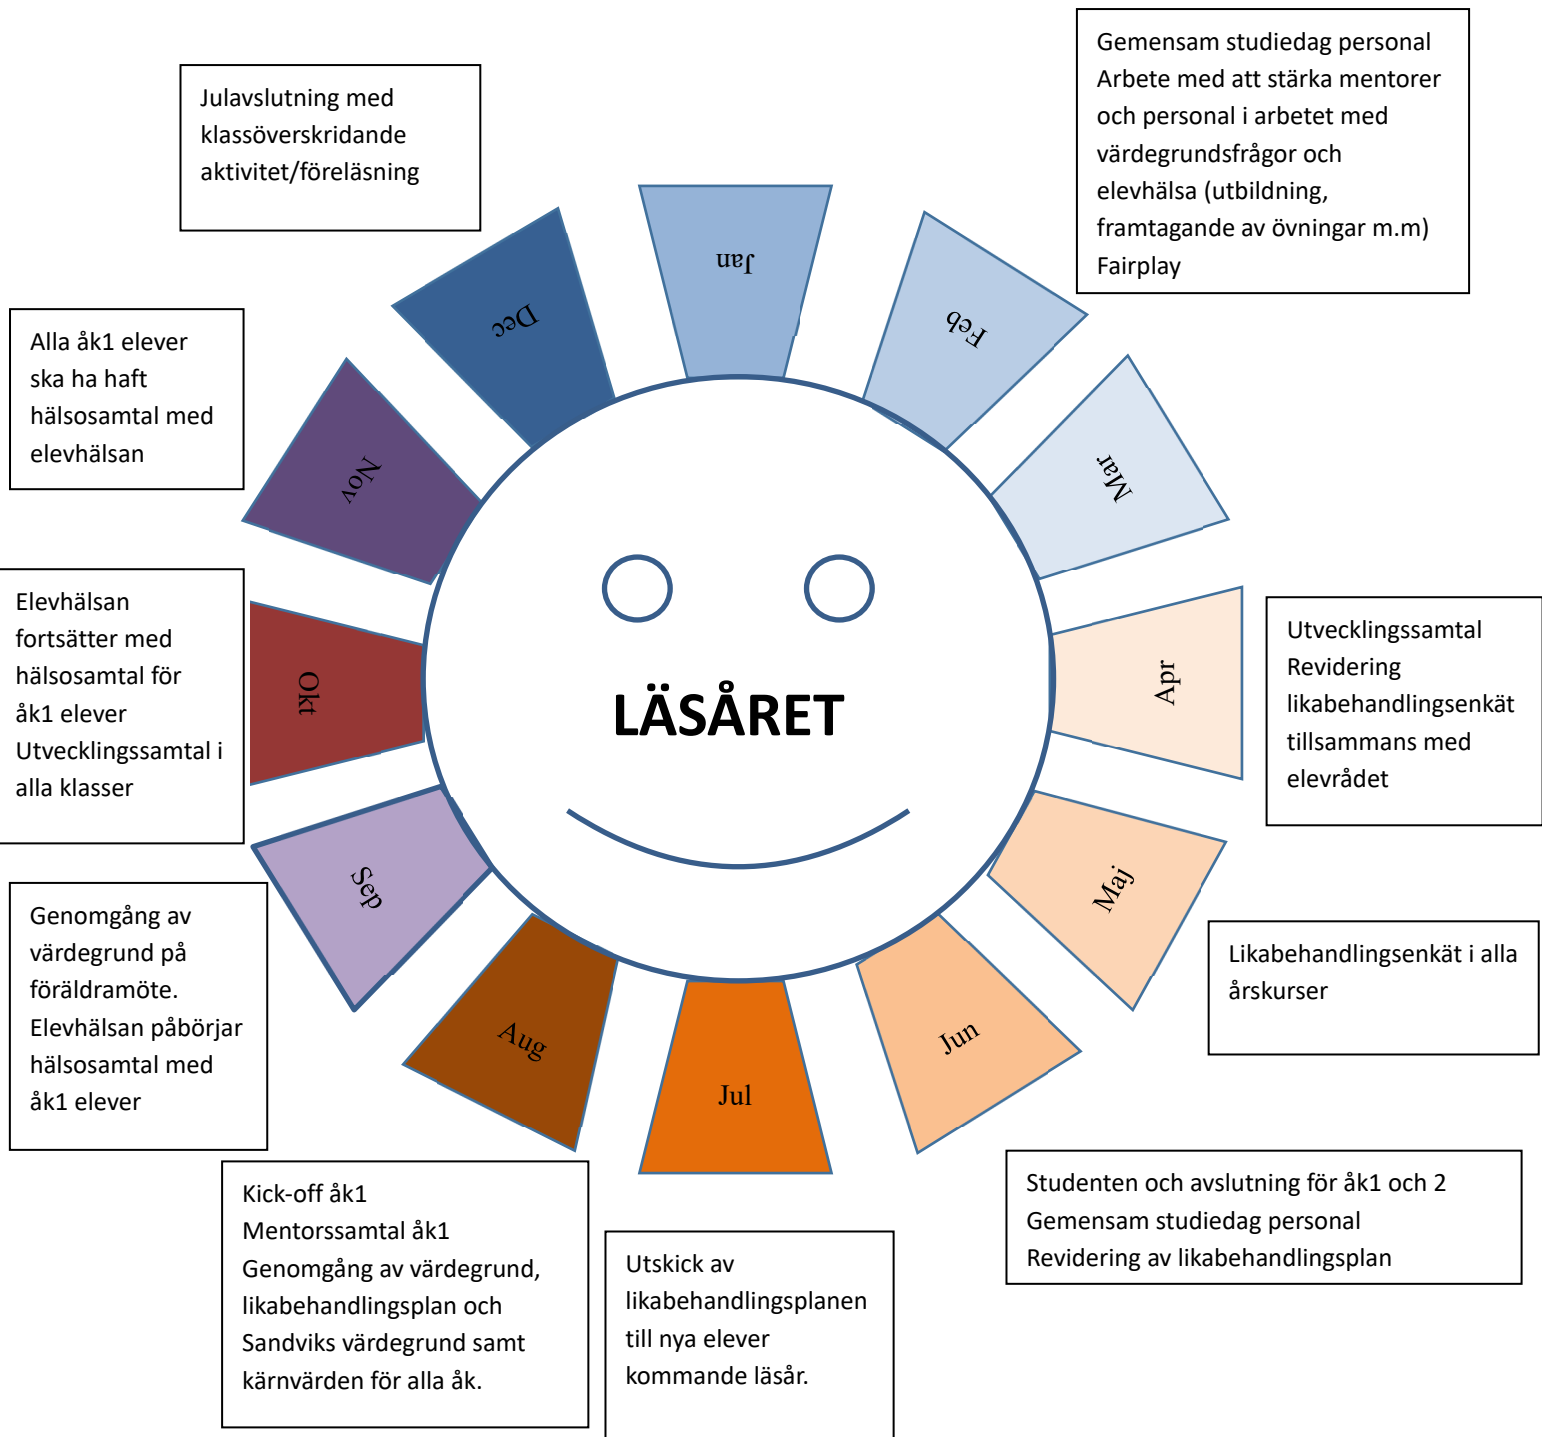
Julavslutning med klassöverskridande aktivitet/föreläsning

Gemensam studiedag personal
Arbete med att stärka mentorer och personal i arbetet med värdegrundsfrågor och elevhälsa (utbildning, framtagande av övningar m.m)
Fairplay

Jan

Dec

Feb

Alla åk1 elever ska ha haft hälsosamtal med elevhälsan

Nov

Mar

Elevhälsan fortsätter med hälsosamtal för åk1 elever
Utvecklingssamtal i alla klasser

Okt

LÄSÅRET

Apr

Utvecklingssamtal
Revidering likabehandlingsenkät tillsammans med elevrådet

Sep

Maj

Genomgång av värdegrund på föräldramöte.
Elevhälsan påbörjar hälsosamtal med åk1 elever

Aug

Jul

Jun

Likabehandlingsenkät i alla årskurser

Kick-off åk1
Mentorssamtal åk1
Genomgång av värdegrund, likabehandlingsplan och Sandviks värdegrund samt kärnvärden för alla åk.

Utskick av likabehandlingsplanen till nya elever kommande läsår.

Studenten och avslutning för åk1 och 2
Gemensam studiedag personal
Revidering av likabehandlingsplan